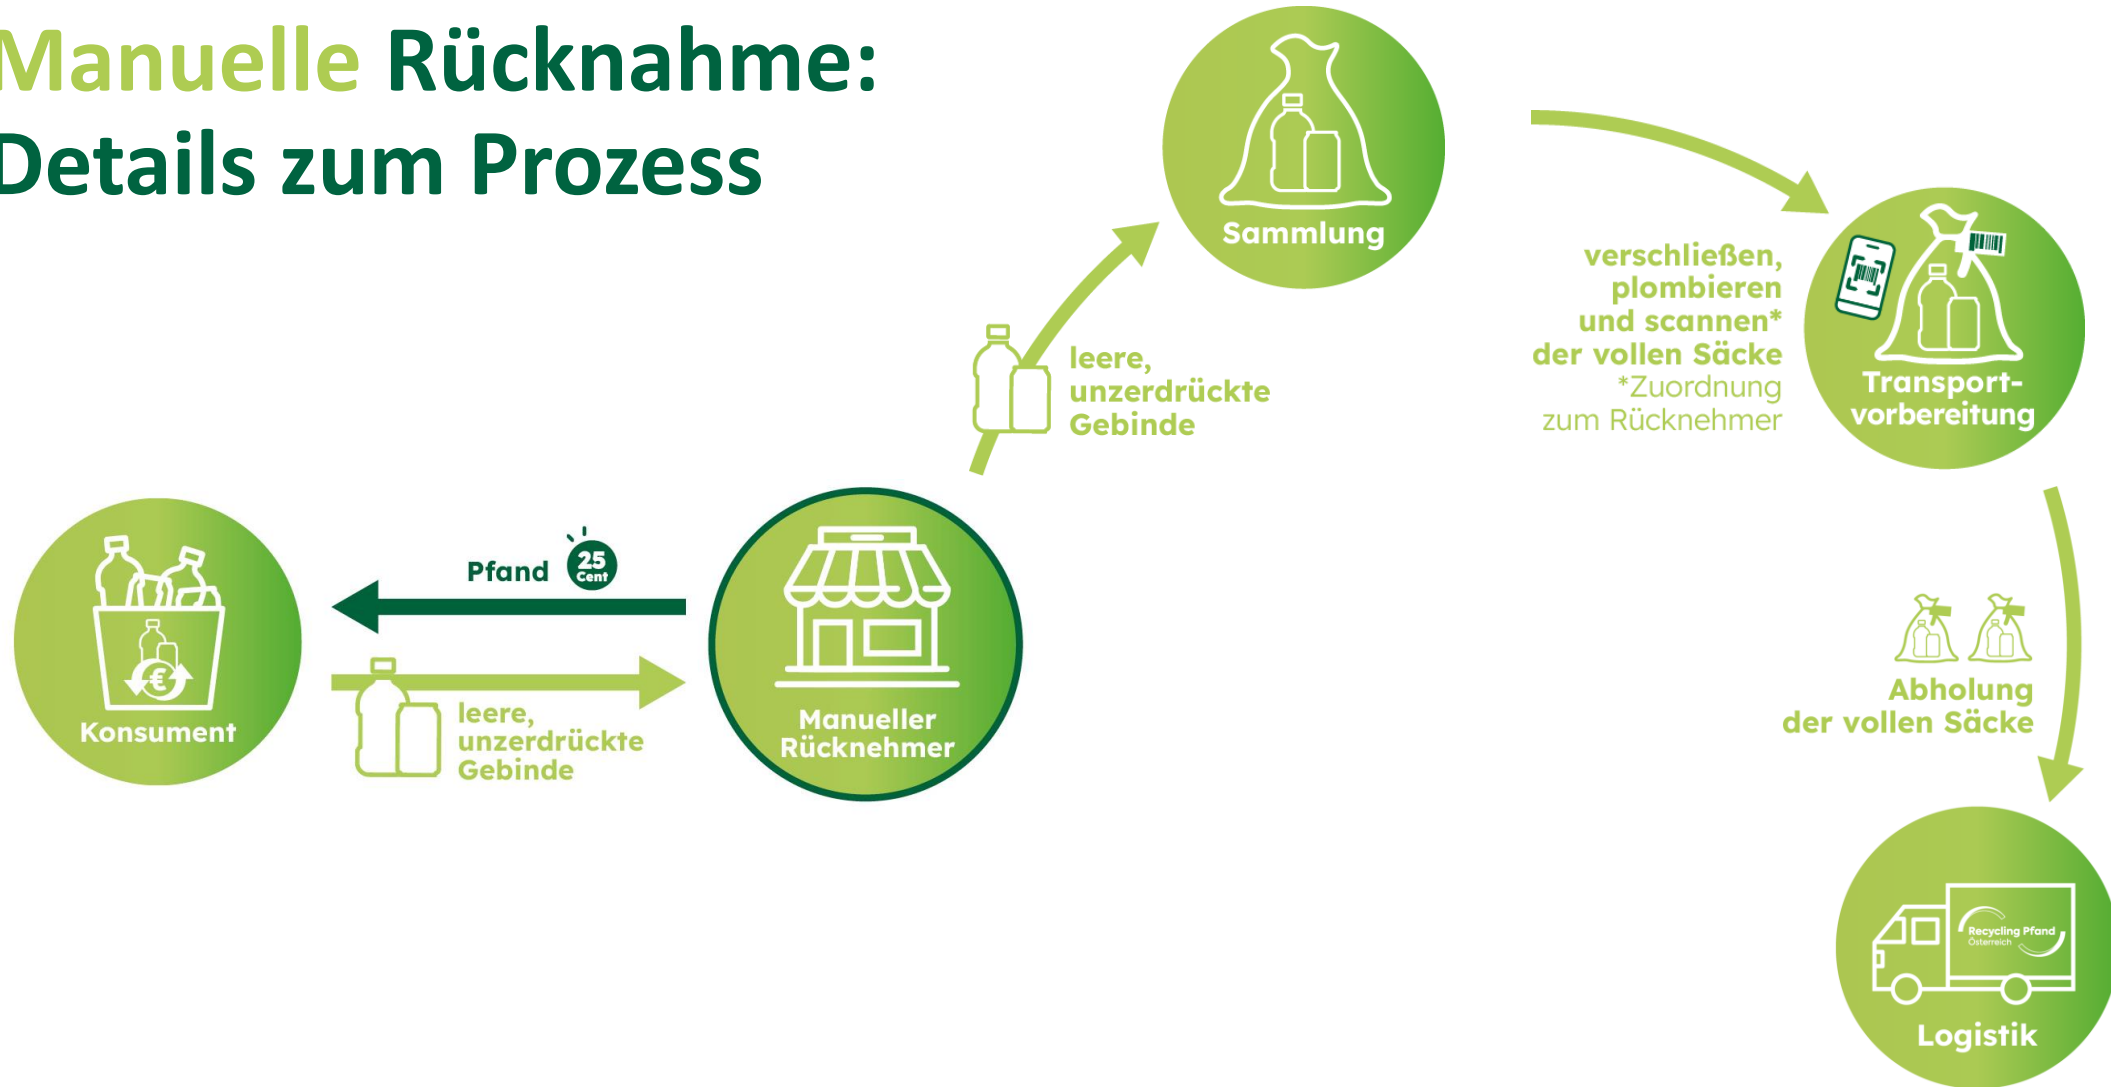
Manuelle Rücknahme: Details zum Prozess

Konsument

Pfand 25 Cent

leere, unzerdrückte Gebinde

Manueller Rücknehmer

leere, unzerdrückte Gebinde

Sammlung

verschließen, plombieren und scannen* der vollen Säcke
*Zuordnung zum Rücknehmer

Transport-vorbereitung

Abholung der vollen Säcke

Recycling Pfand Österreich

Logistik